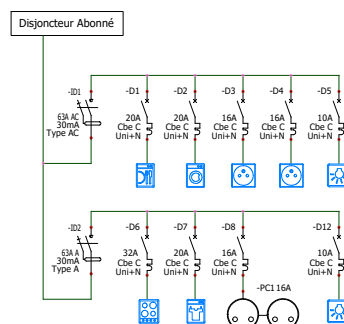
Disjoncteur Abonné

-ID1
63A AC
30mA
Type AC

-D1
20A
Cbe C
Uni+N

-D2
20A
Cbe C
Uni+N

-D3
16A
Cbe C
Uni+N

-D4
16A
Cbe C
Uni+N

-D5
10A
Cbe C
Uni+N

-ID2
63A A
30mA
Type A

-D6
32A
Cbe C
Uni+N

-D7
20A
Cbe C
Uni+N

-D8
16A
Cbe C
Uni+N

-PC1 16A

-D12
10A
Cbe C
Uni+N